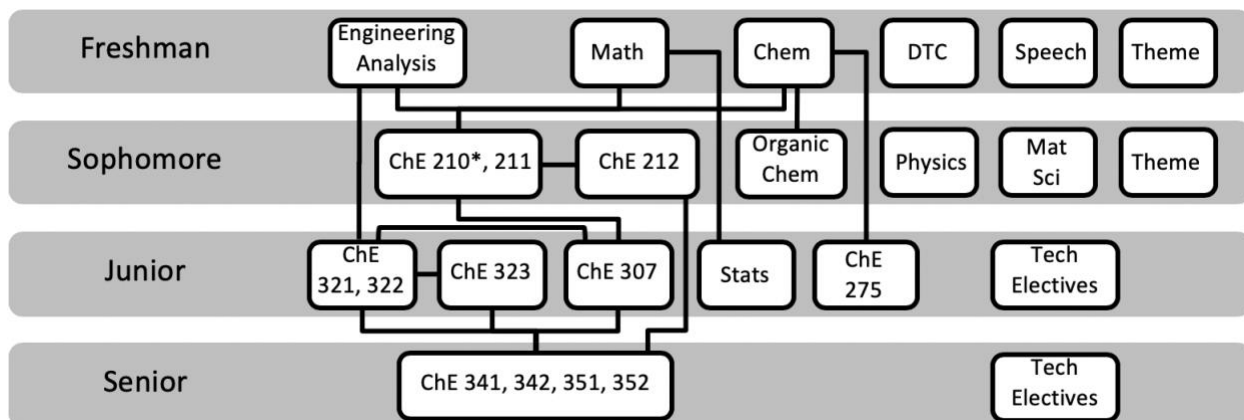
Freshman
Engineering Analysis
Math
Chem
DTC
Speech
Theme

Sophomore
ChE 210*, 211
ChE 212
Organic Chem
Physics
Mat Sci
Theme

Junior
ChE 321, 322
ChE 323
ChE 307
Stats
ChE 275
Tech Electives

Senior
ChE 341, 342, 351, 352
Tech Electives